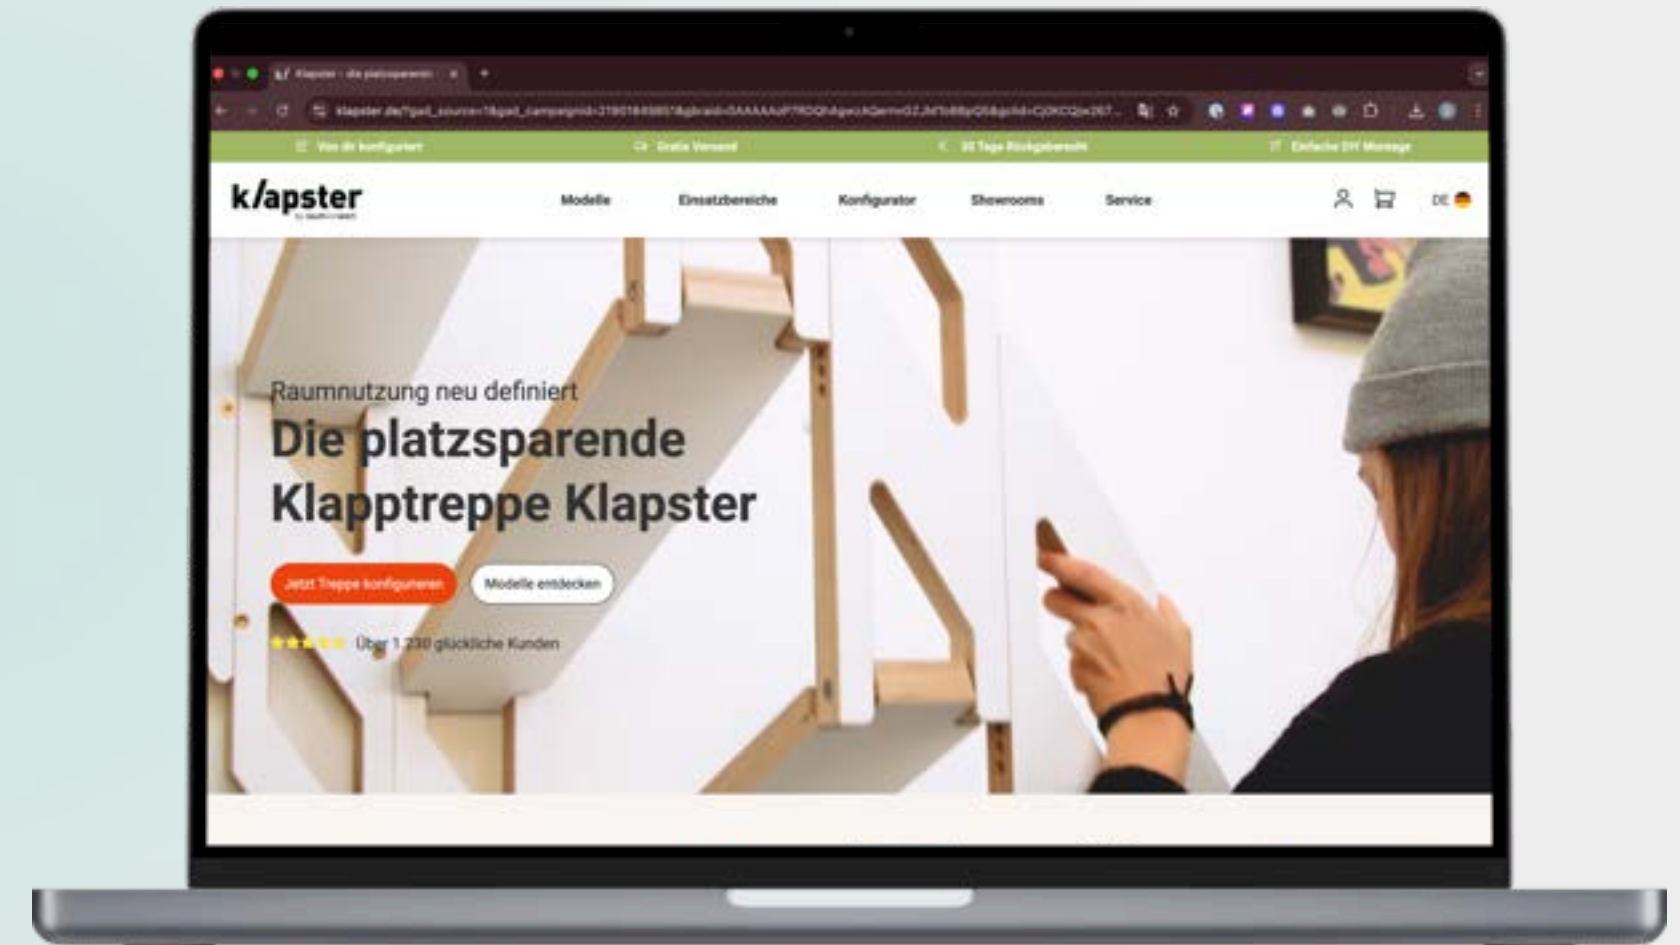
Klapster - die platzsparende

klapster.de/?gad_source=1&gad_campaignid=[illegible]

Von dir konfiguriert
Gratis Versand
30 Tage Rückgaberecht
Einfache DIY Montage

k/apster

Modelle
Einsatzbereiche
Konfigurator
Showrooms
Service

DE

Raumnutzung neu definiert
Die platzsparende Klapptreppe Klapster

Jetzt Treppe konfigurieren
Modelle entdecken

Über 1.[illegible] glückliche Kunden